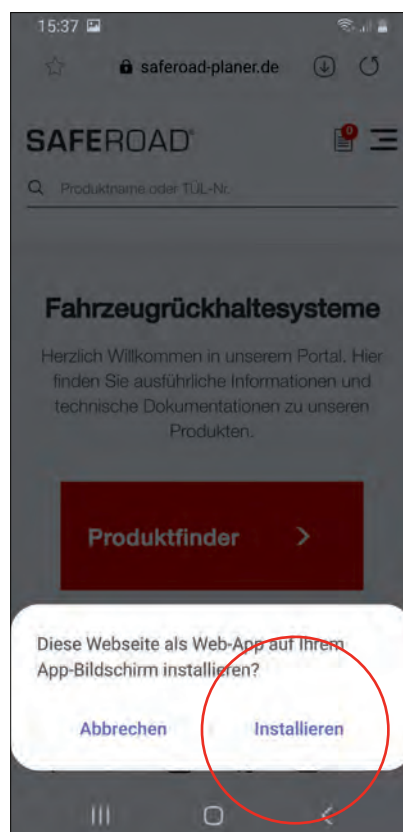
15:37

saferoad-planer.de

SAFEROAD®

0

Produktname oder TÜL-Nr.

Fahrzeugrückhaltesysteme

Herzlich Willkommen in unserem Portal. Hier finden Sie ausführliche Informationen und technische Dokumentationen zu unseren Produkten.

Produktfinder

Diese Webseite als Web-App auf Ihrem App-Bildschirm installieren?

Abbrechen

Installieren